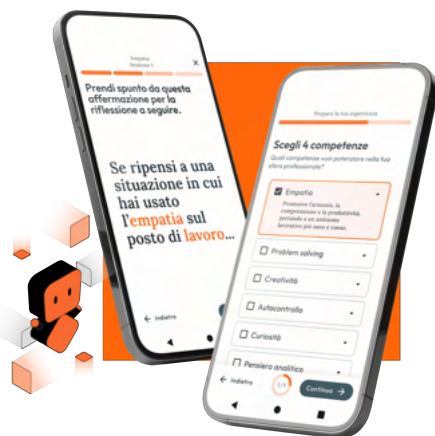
Empatia
Sessione 1

Prendi spunto da questa affermazione per la riflessione a seguire.

Se ripensi a una situazione in cui hai usato l'empatia sul posto di lavoro...

← Indietro

Prepara la tua esperienza

Scegli 4 competenze
Quali competenze vuoi potenziare nella tua sfera professionale?

Empatia
Promuove l'armonia, la comprensione e la produttività, portando a un ambiente lavorativo più sano e coeso.

Problem solving

Creatività

Autocontrollo

Curiosità

Pensiero analitico

← Indietro
1/4
Continua →